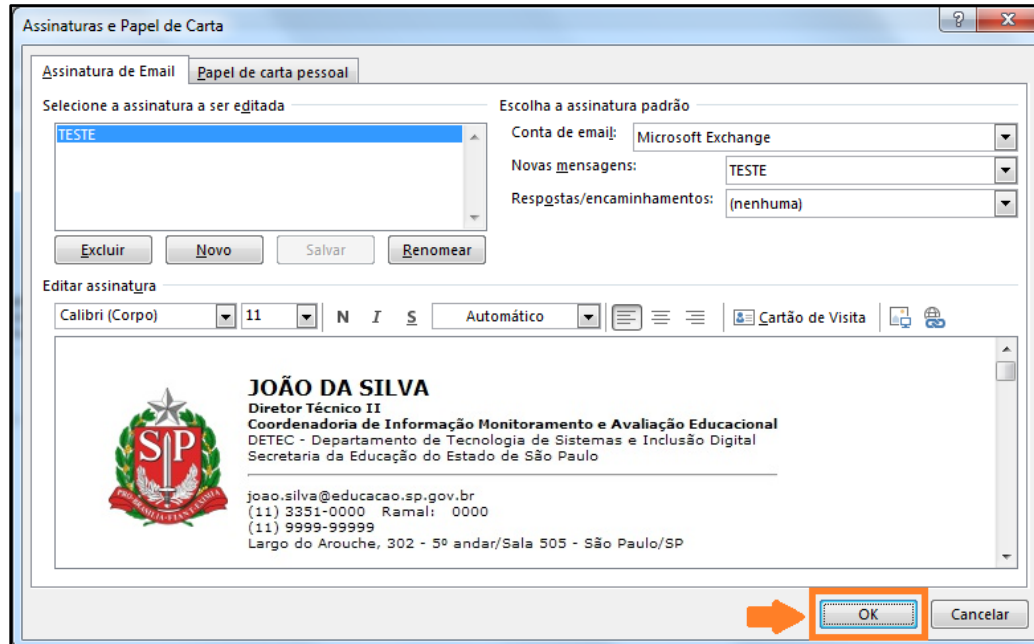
Assinaturas e Papel de Carta

? X

Assinatura de Email | Papel de carta pessoal

Selecione a assinatura a ser editada

TESTE

Excluir | Novo | Salvar | Renomear

Escolha a assinatura padrão

Conta de email: Microsoft Exchange

Novas mensagens: TESTE

Respostas/encaminhamentos: (nenhuma)

Editar assinatura

Calibri (Corpo) | 11 | N | I | S | Automático | Cartão de Visita

SP

PRO BRASILIA FIANT EXIMIA

JOÃO DA SILVA
Diretor Técnico II
Coordenadoria de Informação Monitoramento e Avaliação Educacional
DETEC - Departamento de Tecnologia de Sistemas e Inclusão Digital
Secretaria da Educação do Estado de São Paulo

joao.silva@educacao.sp.gov.br
(11) 3351-0000 Ramal: 0000
(11) 9999-99999
Largo do Arouche, 302 - 5º andar/Sala 505 - São Paulo/SP

OK | Cancelar